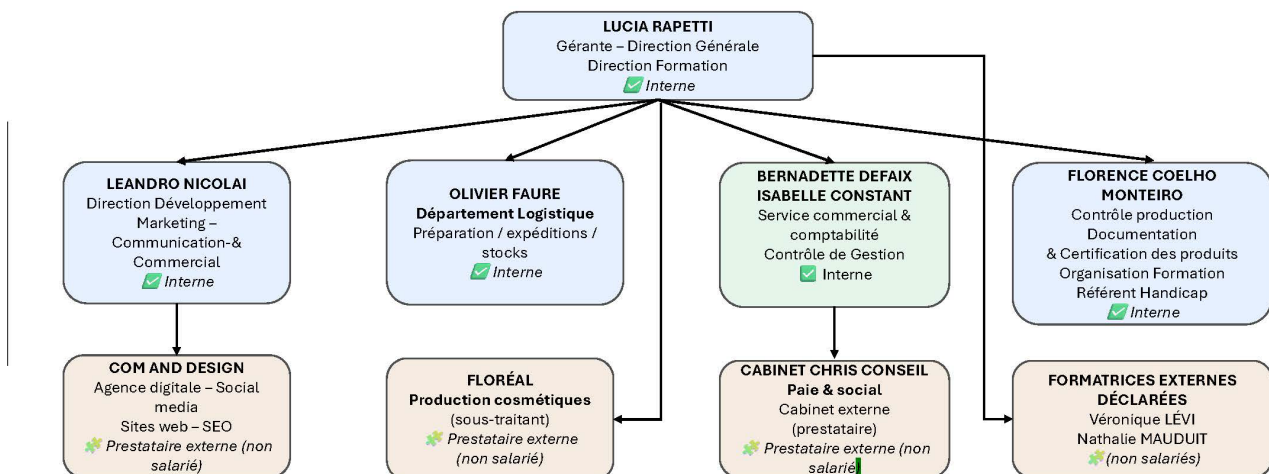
LUCIA RAPETTI
Gérante – Direction Générale
Direction Formation
✅ Interne

LEANDRO NICOLAI
Direction Développement Marketing – Communication-& Commercial
✅ Interne

OLIVIER FAURE
Département Logistique
Préparation / expéditions / stocks
✅ Interne

BERNADETTE DEFAIX
ISABELLE CONSTANT
Service commercial & comptabilité
Contrôle de Gestion
✅ Interne

FLORENCE COELHO MONTEIRO
Contrôle production
Documentation
& Certification des produits
Organisation Formation
Référent Handicap
✅ Interne

COM AND DESIGN
Agence digitale – Social media
Sites web – SEO
Prestataire externe (non salarié)

FLORÉAL
Production cosmétiques
(sous-traitant)
Prestataire externe (non salarié)

CABINET CHRIS CONSEIL
Paie & social
Cabinet externe (prestataire)
Prestataire externe (non salarié

FORMATRICES EXTERNES DÉCLARÉES
Véronique LÉVI
Nathalie MAUDUIT
(non salariés)